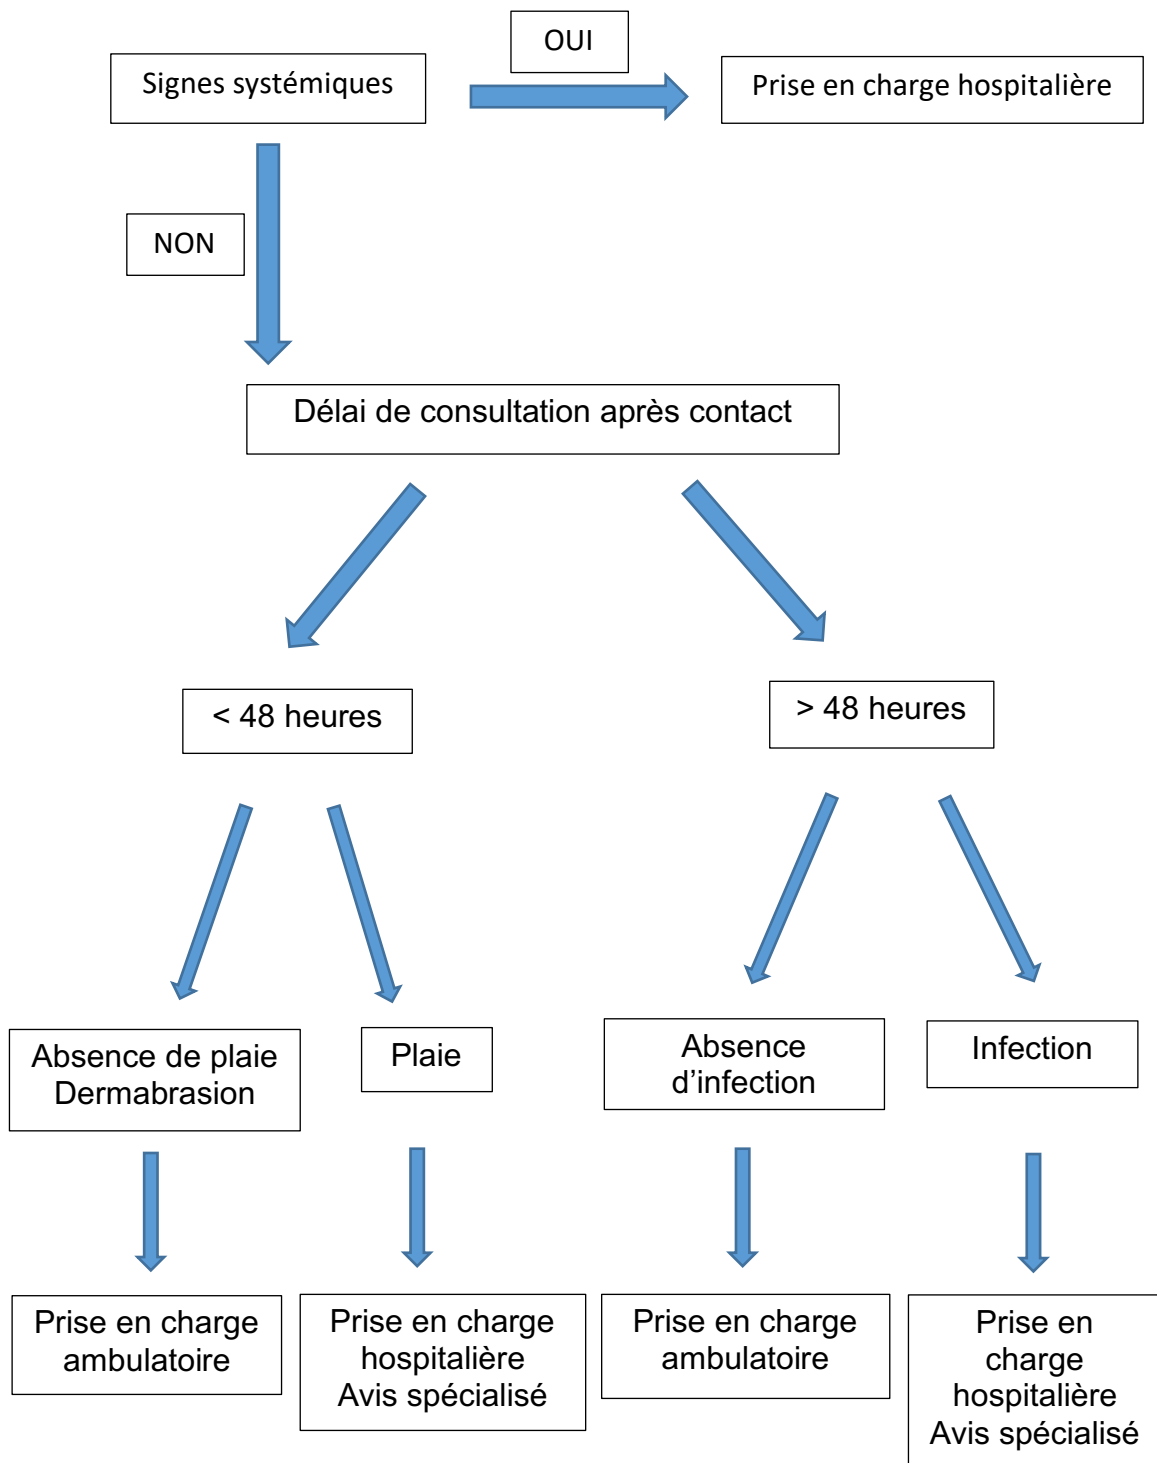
Signes systémiques

OUI

Prise en charge hospitalière

NON

Délai de consultation après contact

< 48 heures

> 48 heures

Absence de plaie
Dermabrasion

Plaie

Absence d’infection

Infection

Prise en charge ambulatoire

Prise en charge hospitalière
Avis spécialisé

Prise en charge ambulatoire

Prise en charge hospitalière
Avis spécialisé